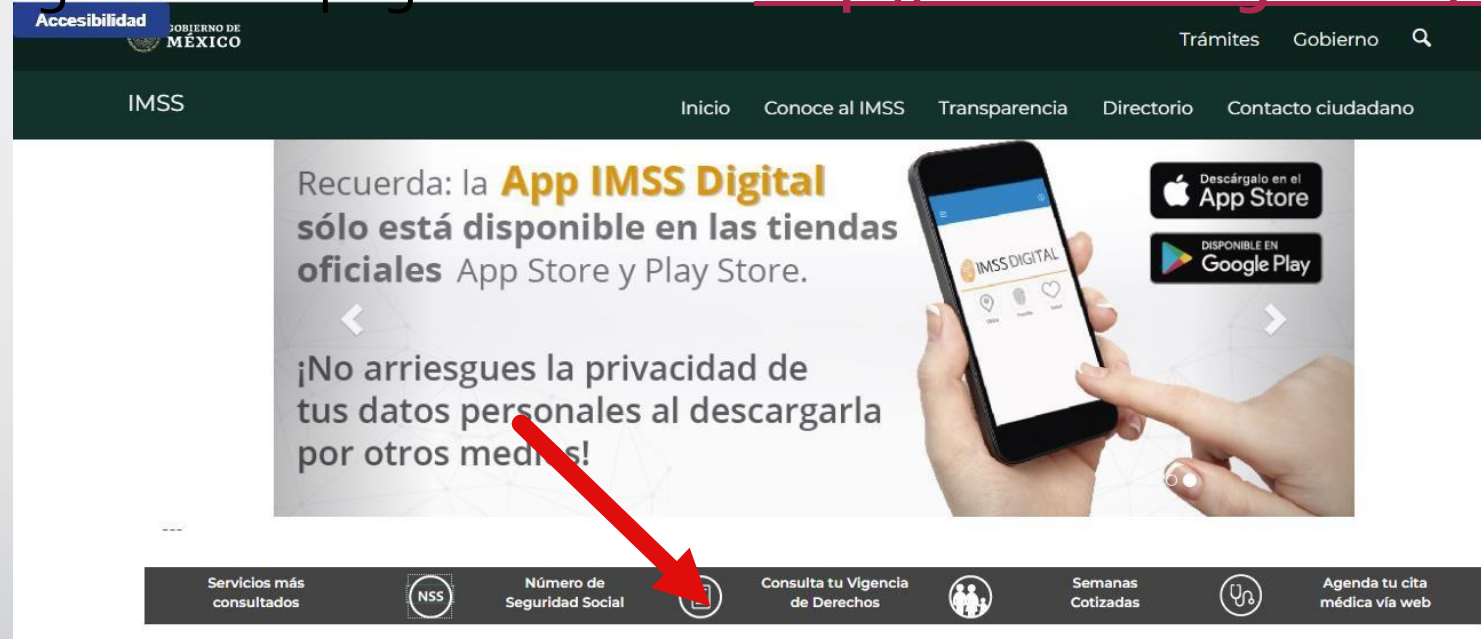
Accesibilidad GOBIERNO DE MÉXICO

Trámites Gobierno

IMSS

Inicio Conoce al IMSS Transparencia Directorio Contacto ciudadano

Recuerda: la App IMSS Digital sólo está disponible en las tiendas oficiales App Store y Play Store.

¡No arriesgues la privacidad de tus datos personales al descargarla por otros med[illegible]s!

IMSS DIGITAL

Descárgalo en el App Store

DISPONIBLE EN Google Play

Servicios más consultados

NSS

Número de Seguridad Social

Consulta tu Vigencia de Derechos

Semanas Cotizadas

Agenda tu cita médica vía web